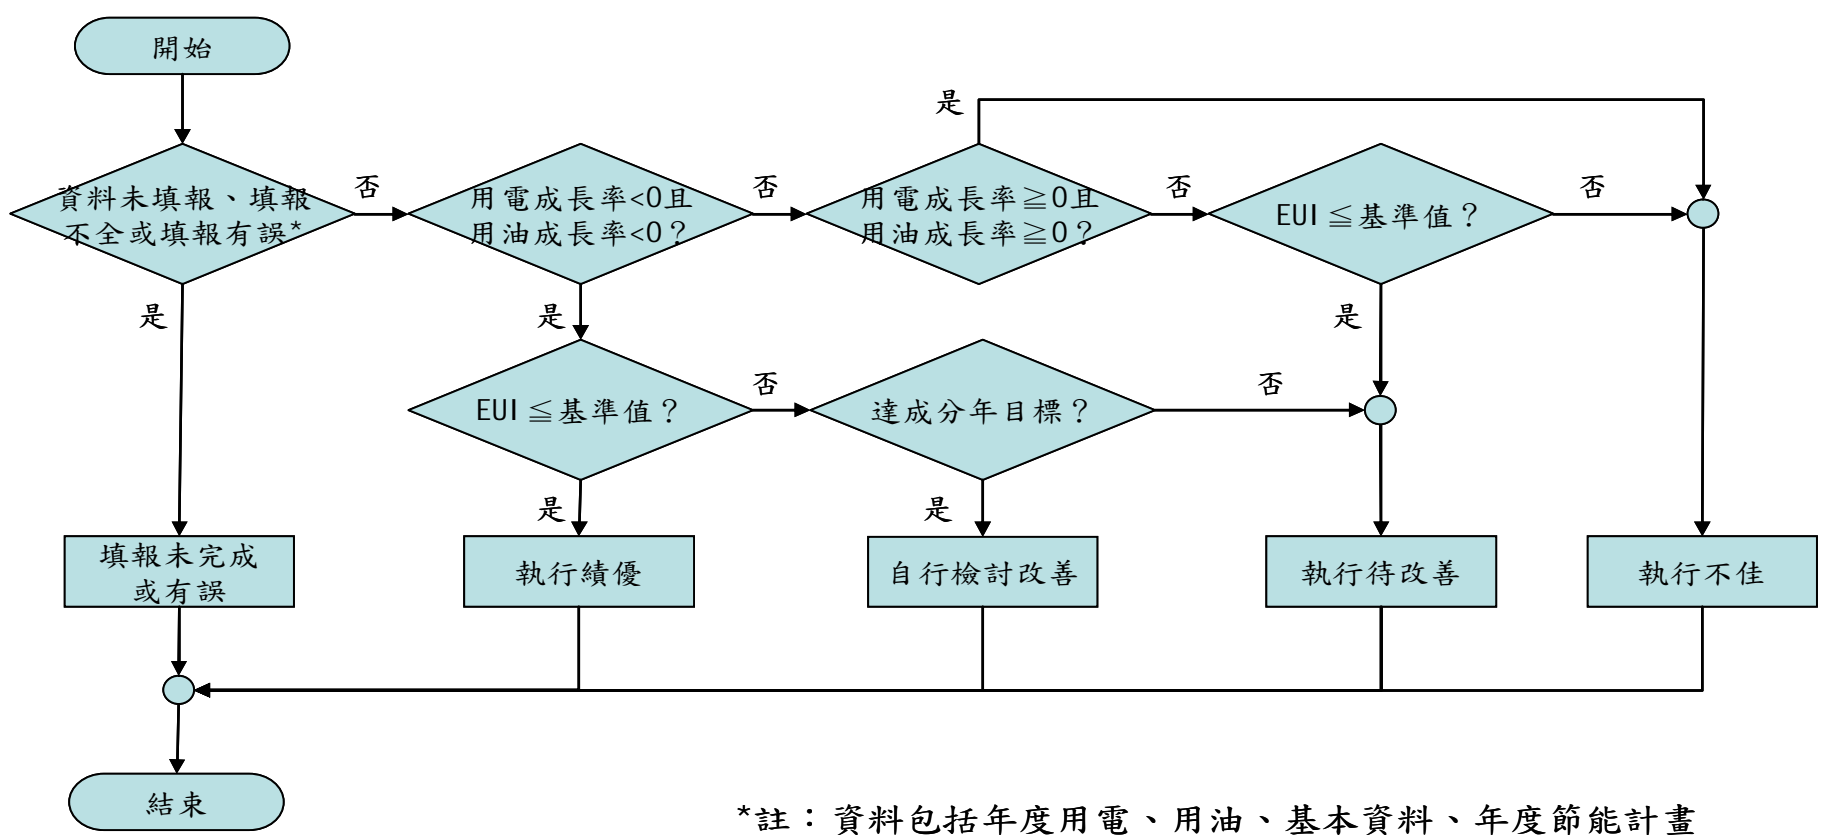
開始

資料未填報、填報不全或填報有誤*

否

用電成長率<0且用油成長率<0？

否

用電成長率≧0且用油成長率≧0？

是

否

EUI≦基準值？

否

是

是

是

EUI≦基準值？

否

達成分年目標？

否

是

是

填報未完成或有誤

執行績優

自行檢討改善

執行待改善

執行不佳

結束

*註：資料包括年度用電、用油、基本資料、年度節能計畫